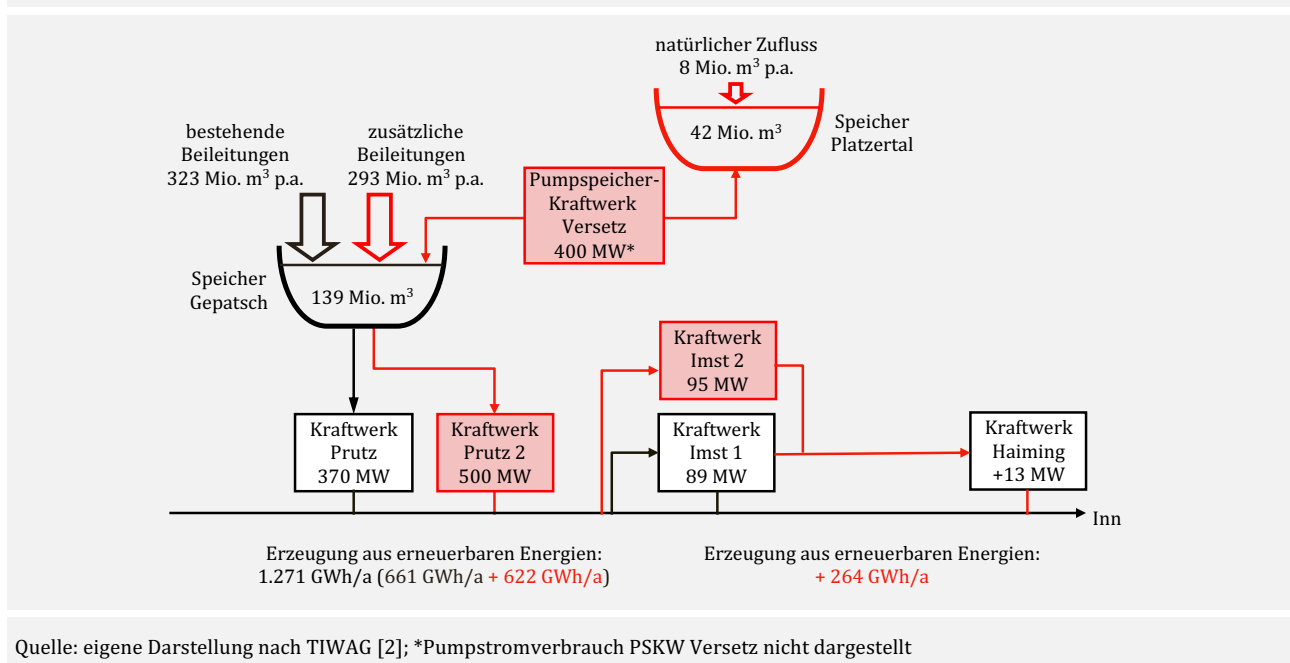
natürlicher Zufluss
8 Mio. m$^3$ p.a.

42 Mio. m$^3$

Speicher
Platzertal

bestehende
Beileitungen
323 Mio. m$^3$ p.a.

zusätzliche
Beileitungen
293 Mio. m$^3$ p.a.

Pumpspeicher-
Kraftwerk
Versetz
400 MW*

Speicher
Gepatsch

139 Mio. m$^3$

Kraftwerk
Imst 2
95 MW

Kraftwerk
Prutz
370 MW

Kraftwerk
Prutz 2
500 MW

Kraftwerk
Imst 1
89 MW

Kraftwerk
Haiming
+13 MW

Inn

Erzeugung aus erneuerbaren Energien:
1.271 GWh/a (661 GWh/a + 622 GWh/a)

Erzeugung aus erneuerbaren Energien:
+ 264 GWh/a

Quelle: eigene Darstellung nach TIWAG [2]; *Pumpstromverbrauch PSKW Versetz nicht dargestellt